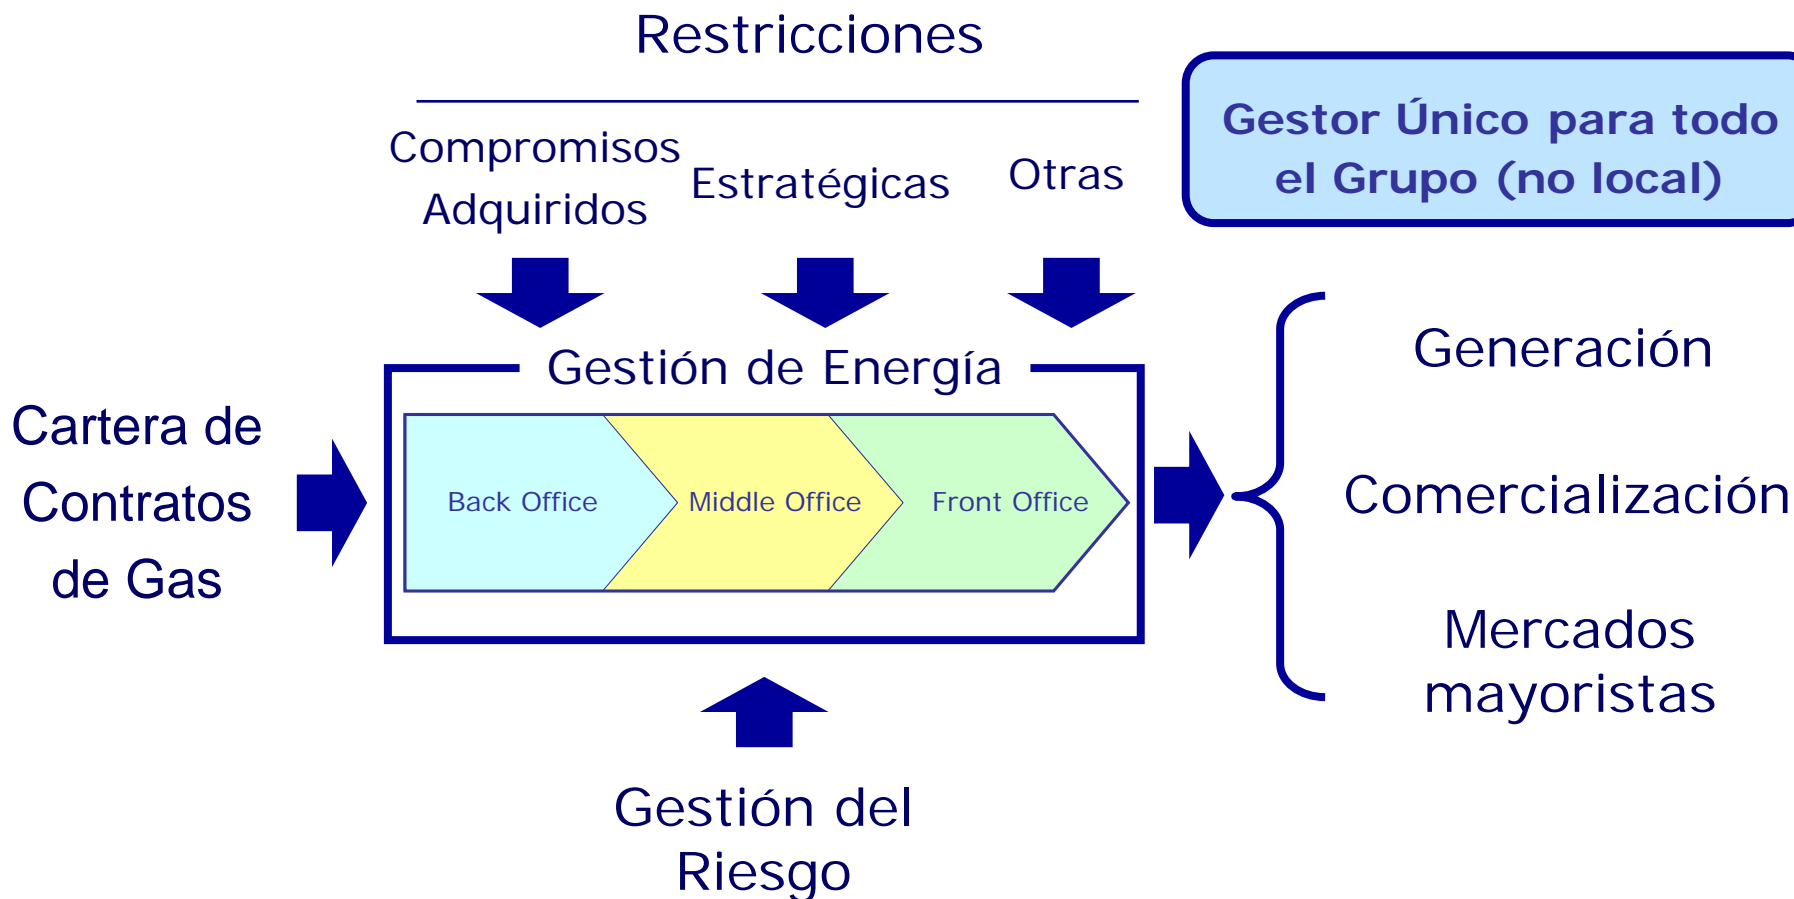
Restricciones

Compromisos Adquiridos

Estratégicas

Otras

Gestor Único para todo el Grupo (no local)

Cartera de Contratos de Gas

Gestión de Energía

Back Office

Middle Office

Front Office

Generación

Comercialización

Mercados mayoristas

Gestión del Riesgo